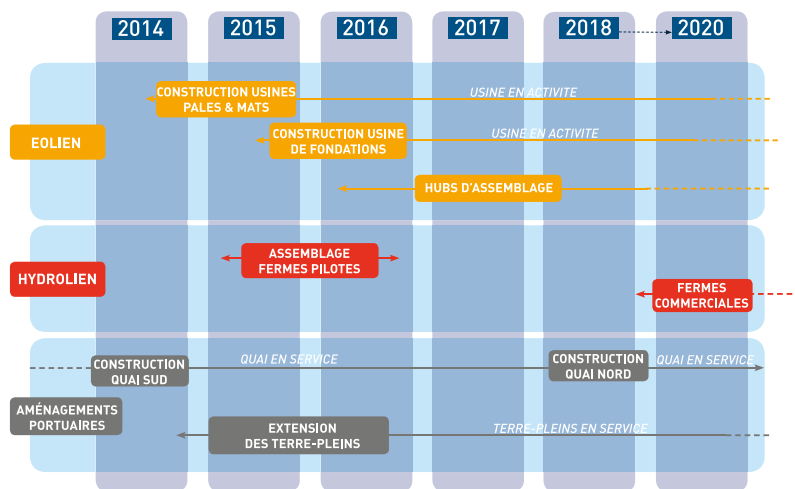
2014

2015

2016

2017

2018

2020

EOLIEN

CONSTRUCTION USINES PALES & MATS

USINE EN ACTIVITE

CONSTRUCTION USINE DE FONDATIONS

USINE EN ACTIVITE

HUBS D'ASSEMBLAGE

HYDROLIEN

ASSEMBLAGE FERMES PILOTES

FERMES COMMERCIALES

AMÉNAGEMENTS PORTUAIRES

CONSTRUCTION QUAI SUD

QUAI EN SERVICE

CONSTRUCTION QUAI NORD

QUAI EN SERVICE

EXTENSION DES TERRE-PLEINS

TERRE-PLEINS EN SERVICE